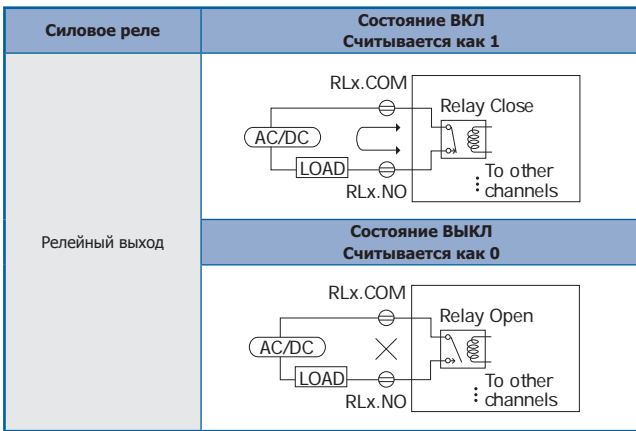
| Силовое реле | Состояние ВКЛ<br>Считывается как 1 |
|---|---|
| | RLx.COM<br>Relay Close<br>AC/DC<br>LOAD<br>To other channels<br>RLx.NO |
| Релейный выход | Состояние ВЫКЛ<br>Считывается как 0 |
| | RLx.COM<br>Relay Open<br>AC/DC<br>LOAD<br>To other channels<br>RLx.NO |